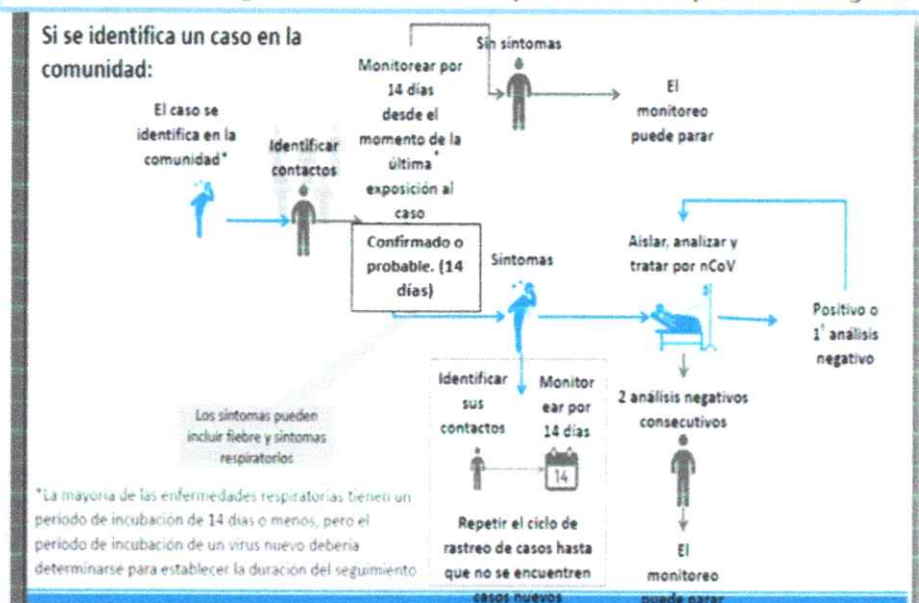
Si se identifica un caso en la comunidad:

El caso se identifica en la comunidad*

Identificar contactos

Monitorear por 14 días desde el momento de la última exposición al caso

Sin síntomas

El monitoreo puede parar

Confirmado o probable. (14 días)

Síntomas

Aislar, analizar y tratar por nCoV

Positivo o 1° análisis negativo

Identificar sus contactos

Monitorear por 14 días

14

2 análisis negativos consecutivos

Los síntomas pueden incluir fiebre y síntomas respiratorios

*La mayoría de las enfermedades respiratorias tienen un periodo de incubación de 14 días o menos, pero el periodo de incubación de un virus nuevo debería determinarse para establecer la duración del seguimiento

Repetir el ciclo de rastreo de casos hasta que no se encuentren casos nuevos

El monitoreo puede parar